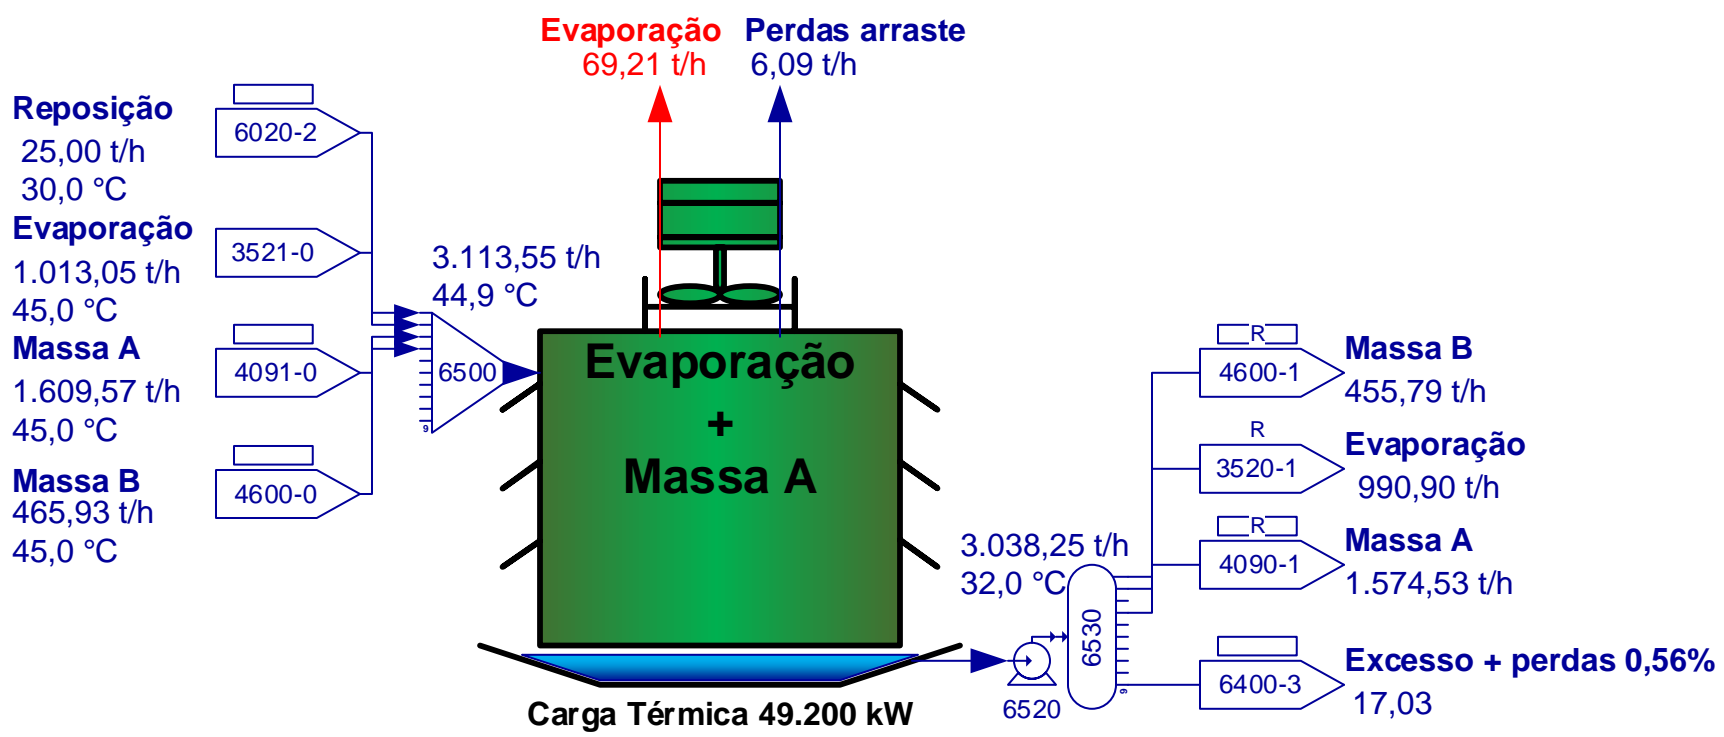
Evaporação
69,21 t/h

Perdas arraste
6,09 t/h

Reposição
25,00 t/h
30,0 °C

6020-2

Evaporação
1.013,05 t/h
45,0 °C

3521-0

Massa A
1.609,57 t/h
45,0 °C

4091-0

Massa B
465,93 t/h
45,0 °C

4600-0

3.113,55 t/h
44,9 °C

6500

9

Evaporação
+
Massa A

Carga Térmica 49.200 kW

3.038,25 t/h
32,0 °C

6530

9

6520

R
4600-1

Massa B
455,79 t/h

R
3520-1

Evaporação
990,90 t/h

R
4090-1

Massa A
1.574,53 t/h

6400-3

Excesso + perdas 0,56%
17,03